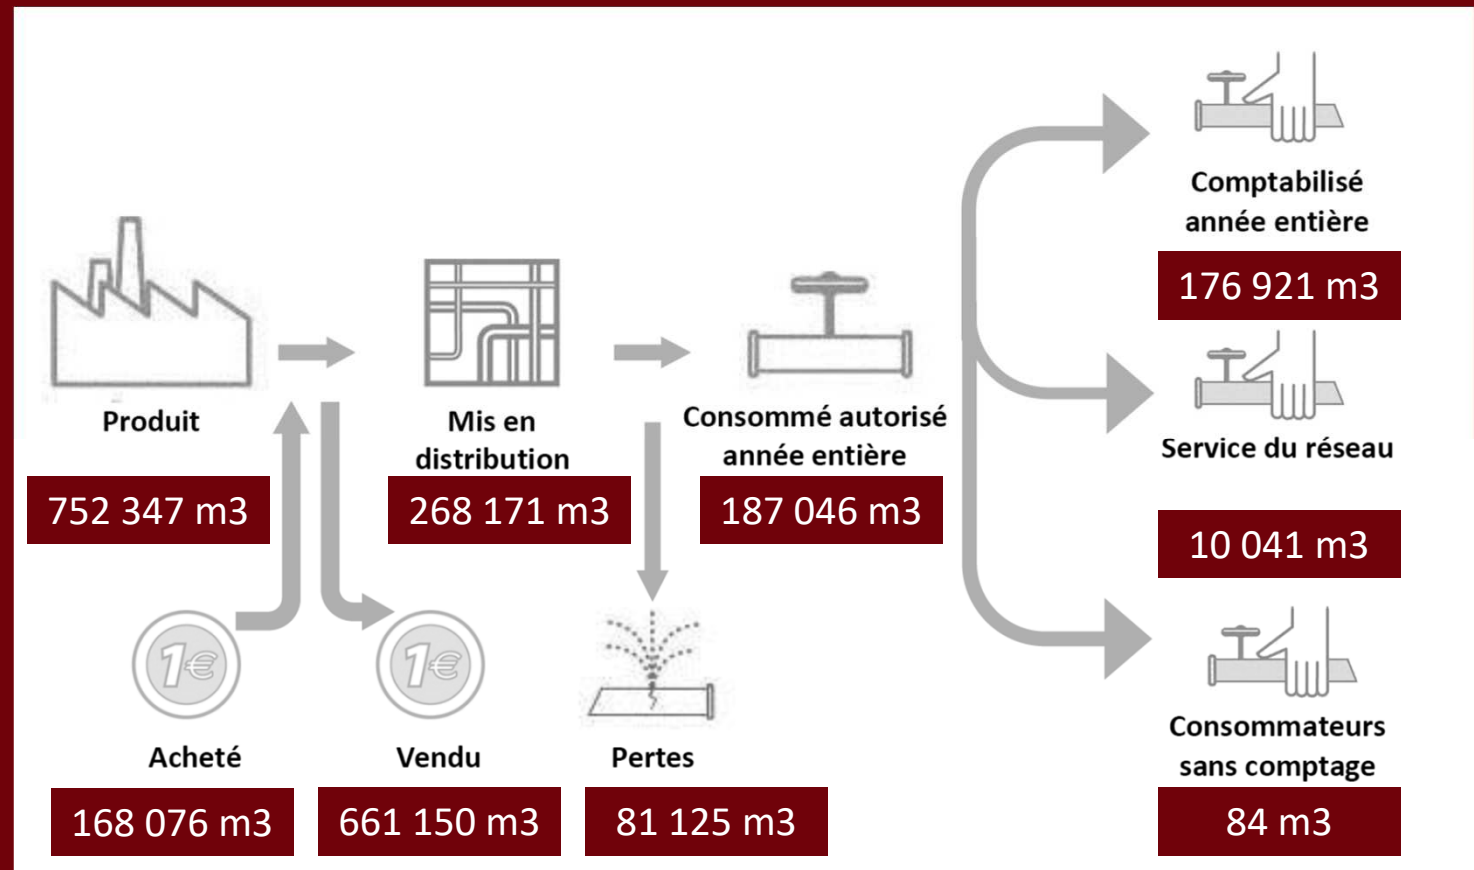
Produit

752 347 m3

Mis en distribution

268 171 m3

Consommé autorisé année entière

187 046 m3

Comptabilisé année entière

176 921 m3

Service du réseau

10 041 m3

Consommateurs sans comptage

84 m3

1€

Acheté

168 076 m3

1€

Vendu

661 150 m3

Pertes

81 125 m3